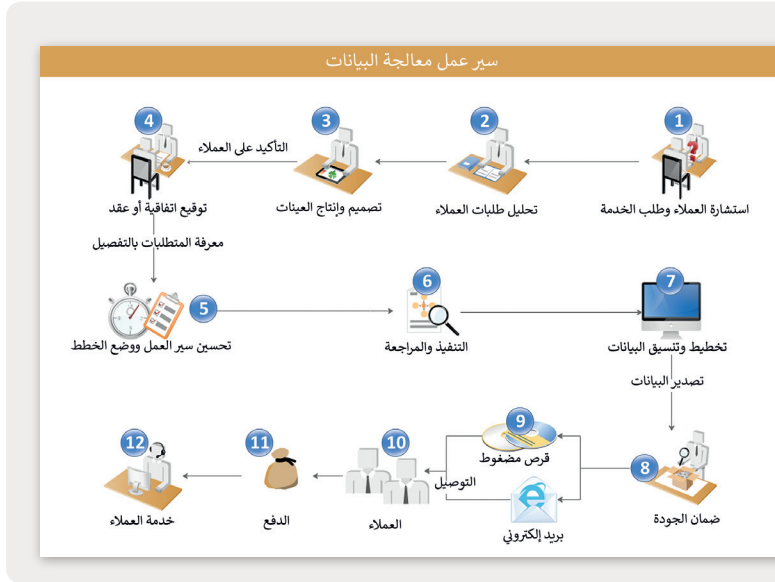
سير عمل معالجة البيانات

1
استشارة العملاء وطلب الخدمة

2
تحليل طلبات العملاء

3
تصميم وإنتاج العينات

التأكيد على العملاء

4
توقيع اتفاقية أو عقد

معرفة المتطلبات بالتفصيل

5
تحسين سير العمل ووضع الخطط

6
التنفيذ والمراجعة

7
تخطيط وتنسيق البيانات

تصدير البيانات

8
ضمان الجودة

9
قرص مضغوط

بريد إلكتروني

التوصيل

10
العملاء

11
الدفع

12
خدمة العملاء